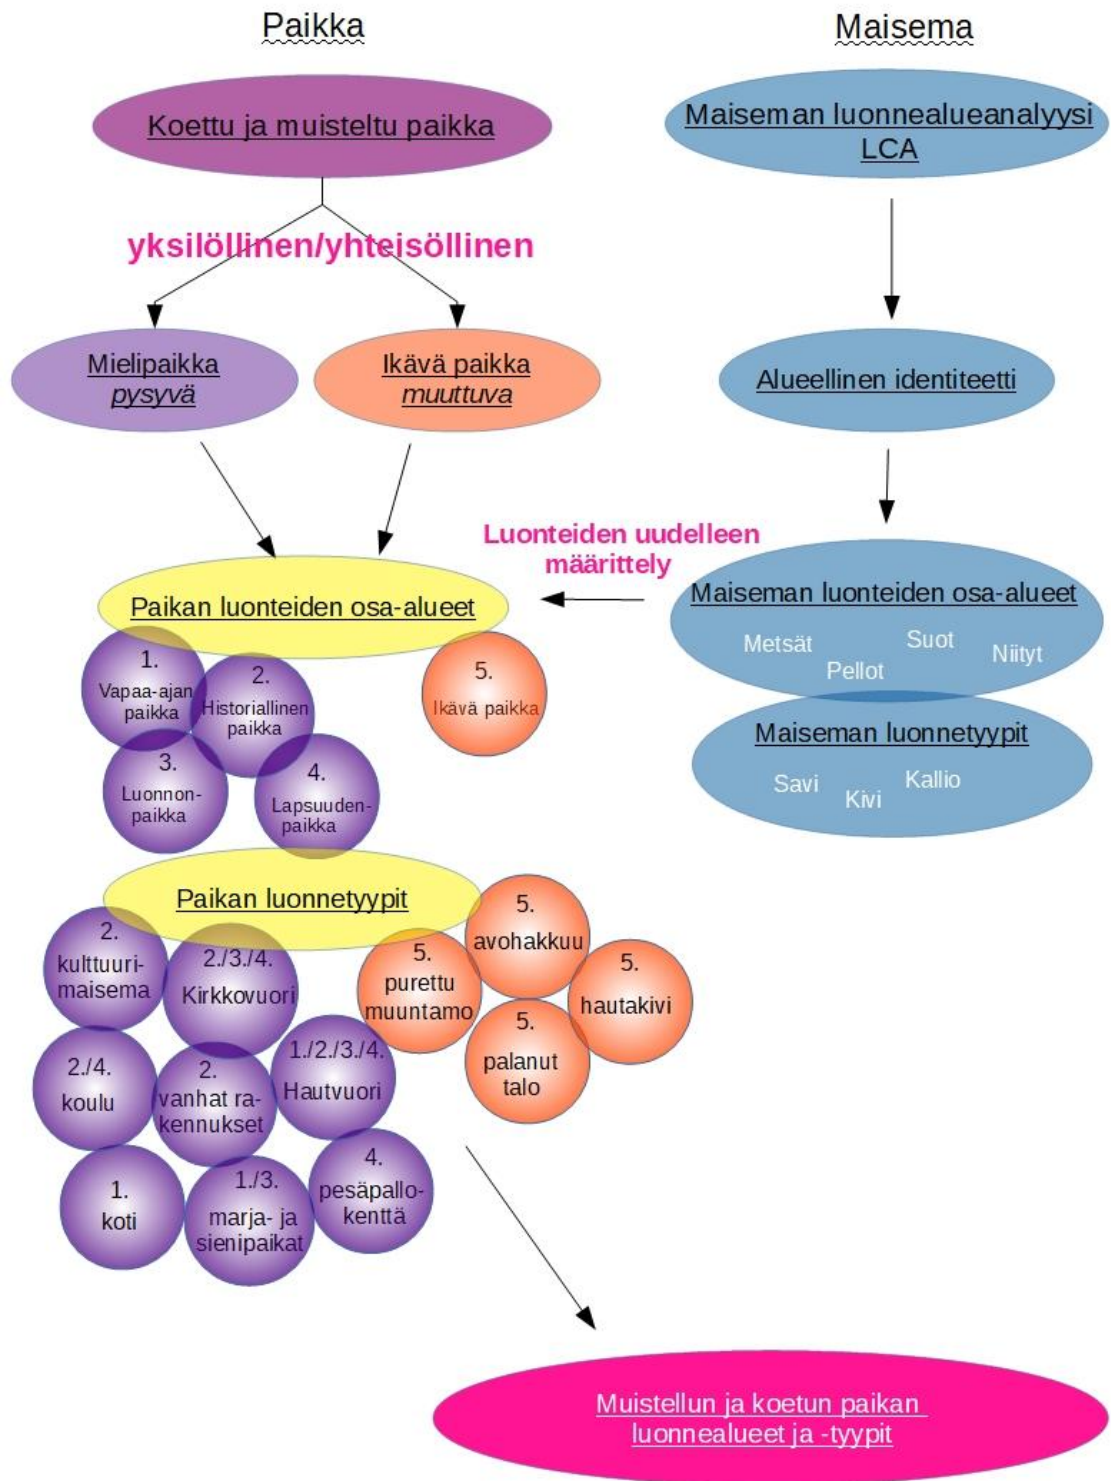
Paikka

Maisema

Koettu ja muisteltu paikka

Maiseman luonnealueanalyysi LCA

yksilöllinen/yhteisöllinen

Mielipaikka
pysyvä

Ikävä paikka
muuttuva

Alueellinen identiteetti

Luonteiden uudelleen määrittely

Paikan luonteiden osa-alueet

Maiseman luonteiden osa-alueet

Metsät
Suot
Pellot
Niityt

Maiseman luonnetyypit

Savi
Kivi
Kallio

1.
Vapaa-ajan paikka

2.
Historiallinen paikka

3.
Luonnon-paikka

4.
Lapsuuden-paikka

5.
Ikävä paikka

Paikan luonnetyypit

2.
kulttuuri-maisema

2./3./4.
Kirkkovuori

5.
purettu muuntamo

5.
avohakkuu

5.
hautakivi

5.
palanut talo

2./4.
koulu

2.
vanhat ra-kennukset

1./2./3./4.
Hautvuori

1.
koti

1./3.
marja- ja sienipaikat

4.
pesäpallo-kenttä

Muistellun ja koetun paikan luonnealueet ja -tyypit